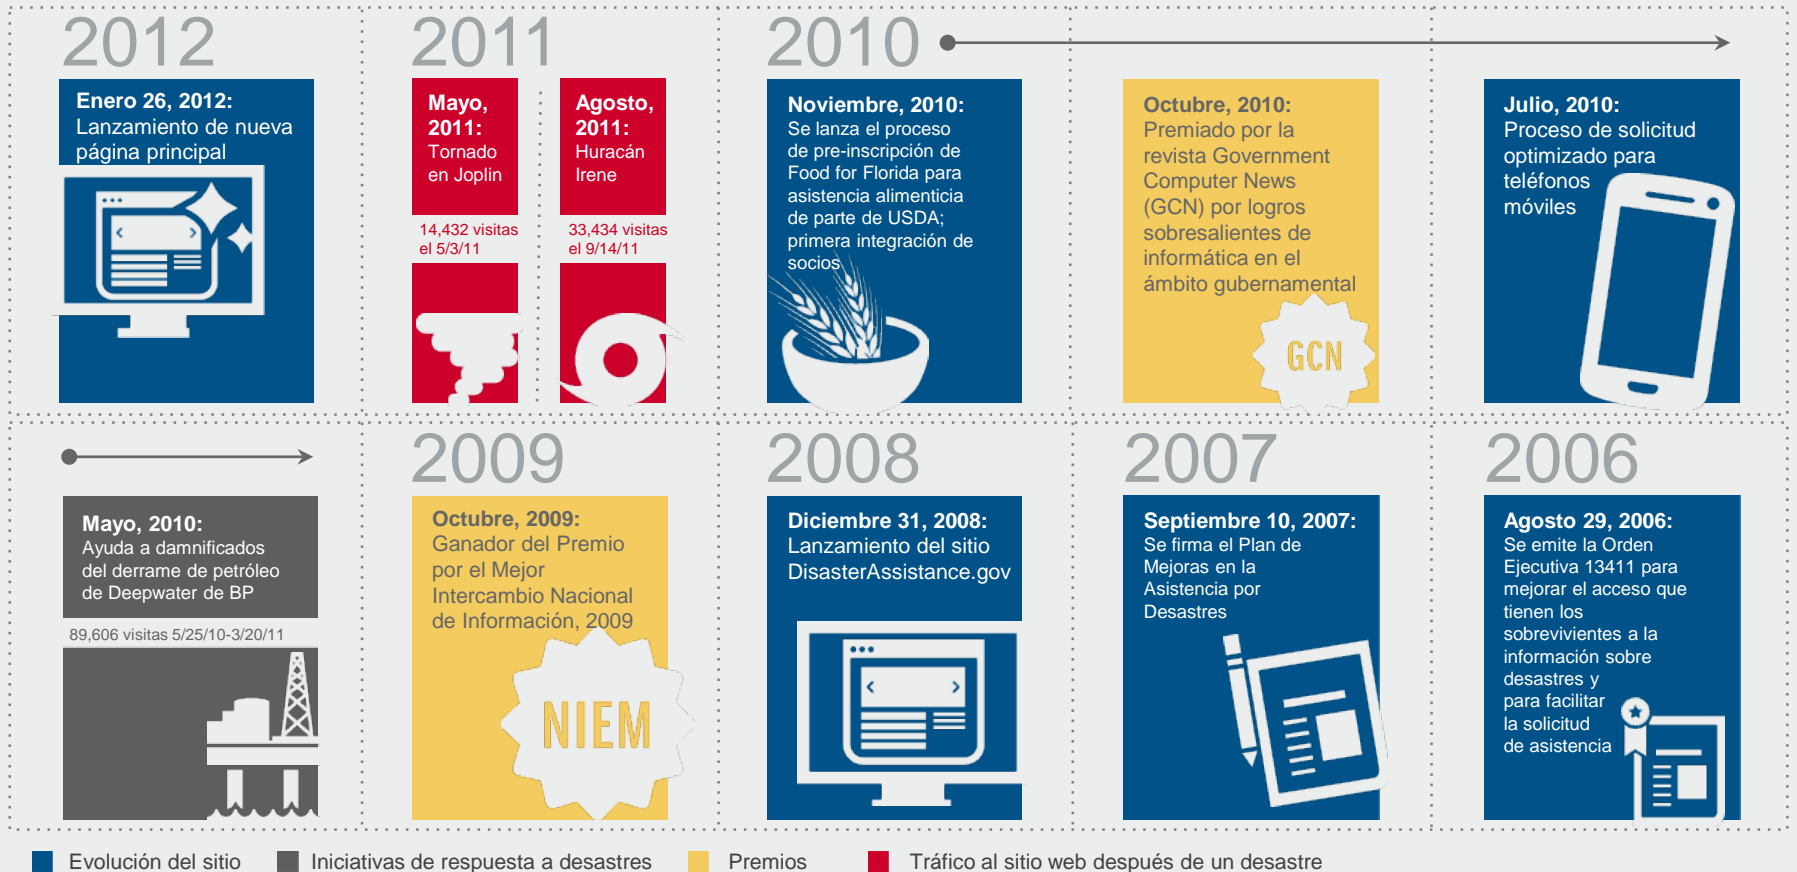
2012

**Enero 26, 2012:** Lanzamiento de nueva página principal

2011

**Mayo, 2011:** Tornado en Joplin

14,432 visitas el 5/3/11

**Agosto, 2011:** Huracán Irene

33,434 visitas el 9/14/11

2010

**Noviembre, 2010:** Se lanza el proceso de pre-inscripción de Food for Florida para asistencia alimenticia de parte de USDA; primera integración de socios

**Octubre, 2010:** Premiado por la revista Government Computer News (GCN) por logros sobresalientes de informática en el ámbito gubernamental

GCN

**Julio, 2010:** Proceso de solicitud optimizado para teléfonos móviles

**Mayo, 2010:** Ayuda a damnificados del derrame de petróleo de Deepwater de BP

89,606 visitas 5/25/10-3/20/11

2009

**Octubre, 2009:** Ganador del Premio por el Mejor Intercambio Nacional de Información, 2009

NIEM

2008

**Diciembre 31, 2008:** Lanzamiento del sitio DisasterAssistance.gov

2007

**Septiembre 10, 2007:** Se firma el Plan de Mejoras en la Asistencia por Desastres

2006

**Agosto 29, 2006:** Se emite la Orden Ejecutiva 13411 para mejorar el acceso que tienen los sobrevivientes a la información sobre desastres y para facilitar la solicitud de asistencia

Evolución del sitio   Iniciativas de respuesta a desastres   Premios   Tráfico al sitio web después de un desastre